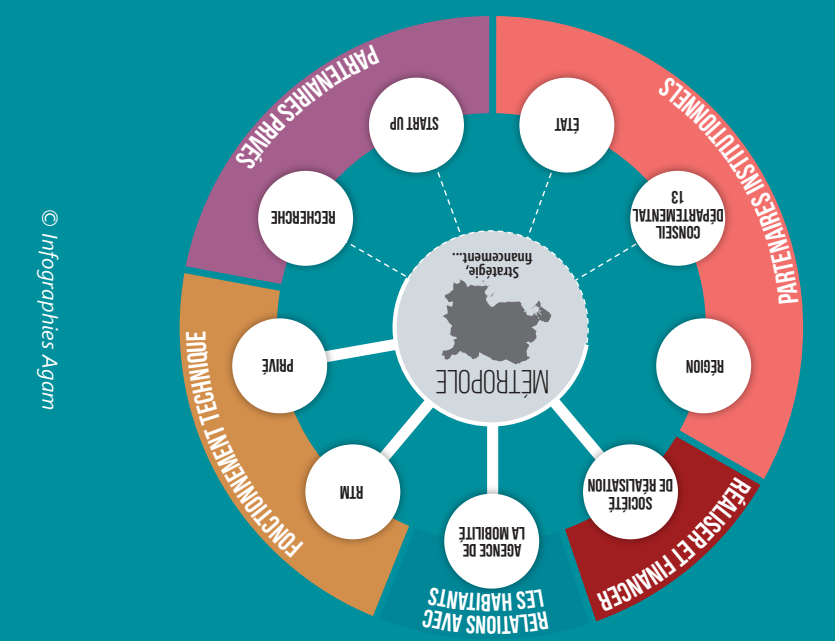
© Infographies Agam

PARTENAIRES PRIVÉS

START UP

RECHERCHE

PARTENAIRES INSTITUTIONNELS

ÉTAT

CONSEIL DÉPARTEMENTAL 13

RÉGION

Stratégie, financement...

MÉTROPOLE

FONCTIONNEMENT TECHNIQUE

PRIVÉ

RTM

RELATIONS AVEC LES HABITANTS

AGENCE DE LA MOBILITÉ

RÉALISER ET FINANCER

SOCIÉTÉ DE RÉALISATION